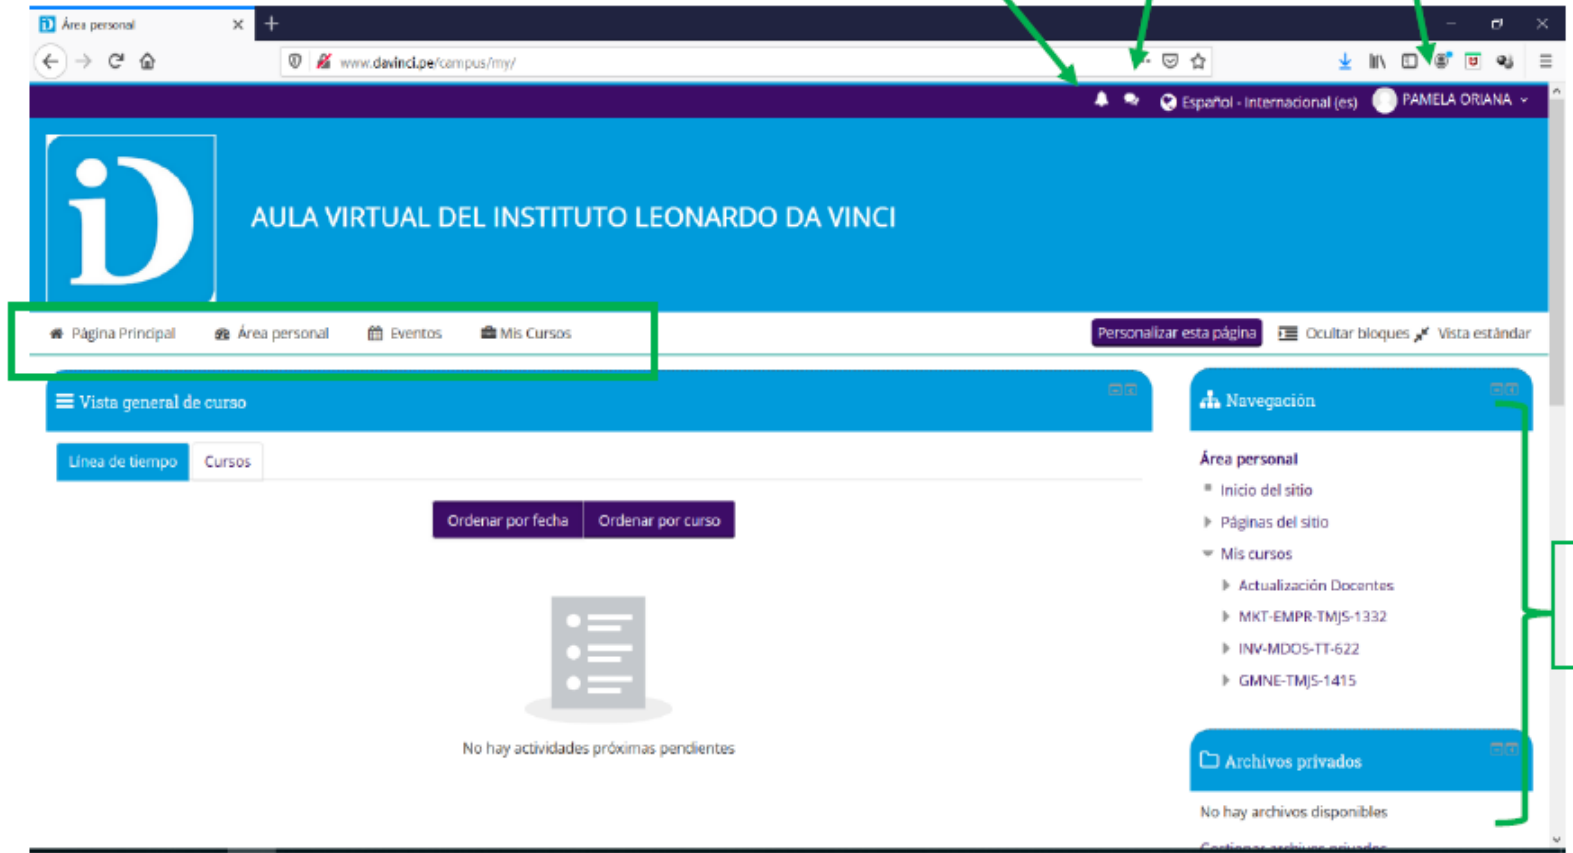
Área personal

www.davinci.pe/campus/my/

Español - Internacional (es) PAMELA ORIANA

AULA VIRTUAL DEL INSTITUTO LEONARDO DA VINCI

Página Principal Área personal Eventos Mis Cursos

Personalizar esta página Ocultar bloques Vista estándar

Vista general de curso

Línea de tiempo Cursos

Ordenar por fecha Ordenar por curso

No hay actividades próximas pendientes

Navegación

Área personal
Inicio del sitio
Páginas del sitio
Mis cursos
Actualización Docentes
MKT-EMPR-TMJS-1332
INV-MDOS-TT-622
GMNE-TMJS-1415

Archivos privados

No hay archivos disponibles

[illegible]